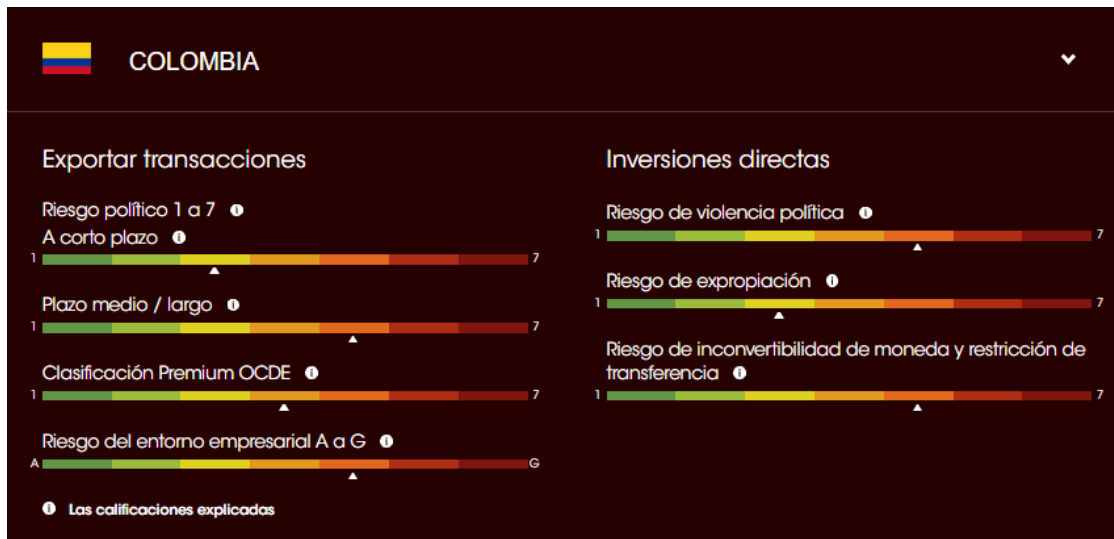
COLOMBIA

Exportar transacciones

Riesgo político 1 a 7
A corto plazo
1 7

Plazo medio / largo
1 7

Clasificación Premium OCDE
1 7

Riesgo del entorno empresarial A a G
A G

Las calificaciones explicadas

Inversiones directas

Riesgo de violencia política
1 7

Riesgo de expropiación
1 7

Riesgo de inconvertibilidad de moneda y restricción de transferencia
1 7